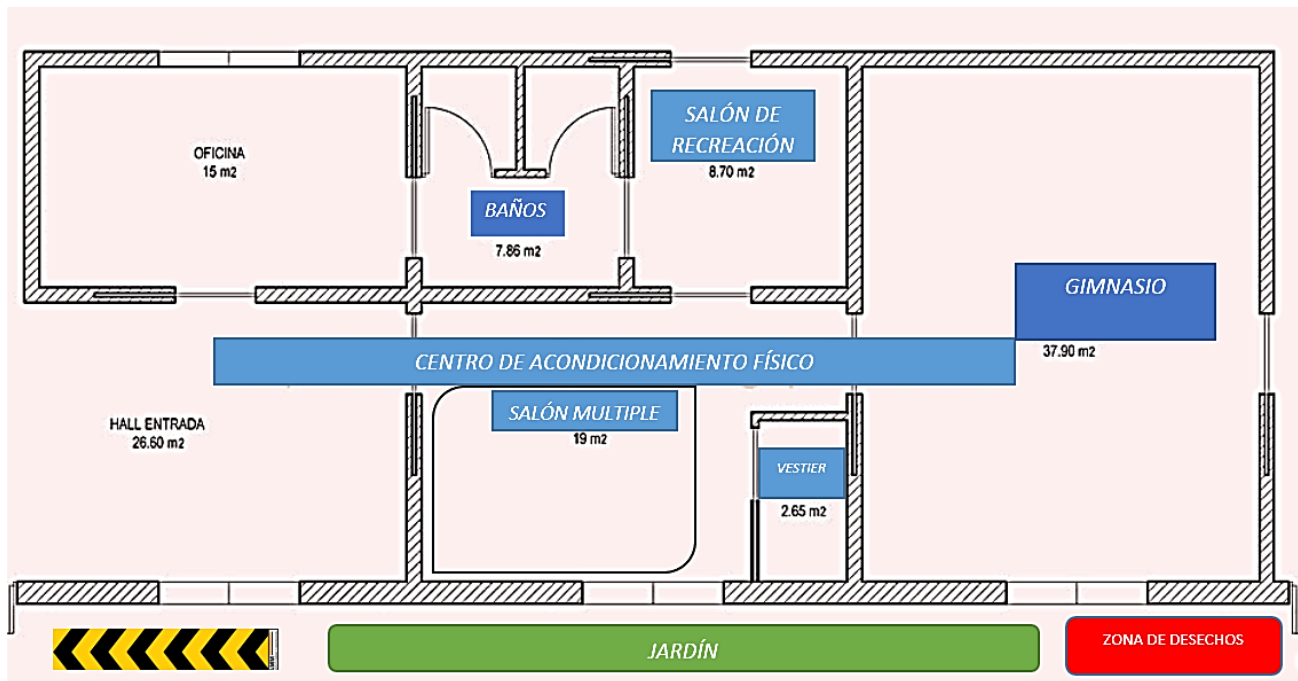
OFICINA
15 m2

BAÑOS
7.86 m2

SALÓN DE RECREACIÓN
8.70 m2

GIMNASIO
37.90 m2

CENTRO DE ACONDICIONAMIENTO FÍSICO

HALL ENTRADA
26.60 m2

SALÓN MULTIPLE
19 m2

VESTIER
2.65 m2

JARDÍN

ZONA DE DESECHOS